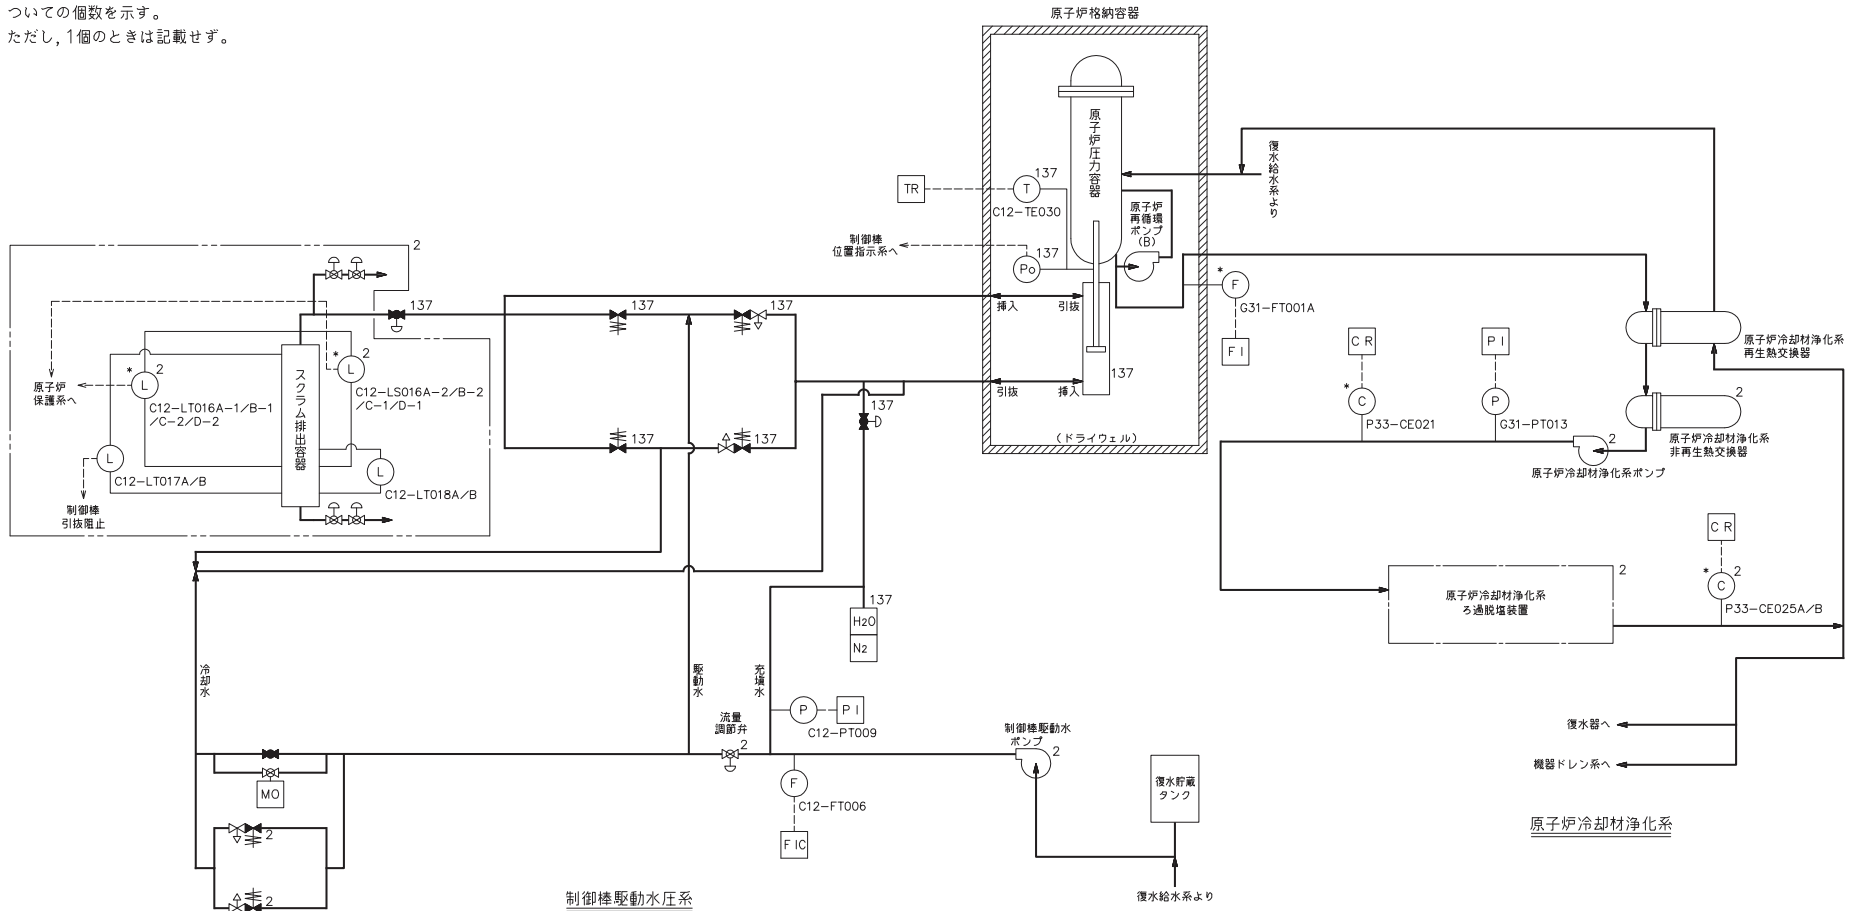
ついての個数を示す。
ただし，1個のときは記載せず。

原子炉格納容器

原子炉圧力容器

137
TR
T
C12−TE030

原子炉再循環ポンプ(B)

復水給水系より

制御棒位置指示系へ

137
Po

*
F
G31−FT001A
F I

挿入
引抜

137
137
137

2

137

*
L
2
原子炉保護系へ
C12−LT016A−1/B−1/C−2/D−2

スクラム排出容器

*
L
2
C12−LS016A−2/B−2/C−1/D−1

L
C12−LT017A/B

L
C12−LT018A/B

制御棒引抜阻止

137
137

引抜
挿入
137

137

(ドライウェル)

C R
*
C
P33−CE021

P I
P
G31−PT013

原子炉冷却材浄化系再生熱交換器

2
原子炉冷却材浄化系非再生熱交換器

2
原子炉冷却材浄化系ポンプ

C R
*
C
2
P33−CE025A/B

原子炉冷却材浄化系ろ過脱塩装置
2

137
$H_2O$
$N_2$

冷却水

駆動水

充填水

P
P I
C12−PT009

流量調節弁
2

F
C12−FT006
F IC

制御棒駆動水ポンプ
2

復水貯蔵タンク

復水給水系より

MO

2
2

制御棒駆動水圧系

復水器へ

機器ドレン系へ

原子炉冷却材浄化系